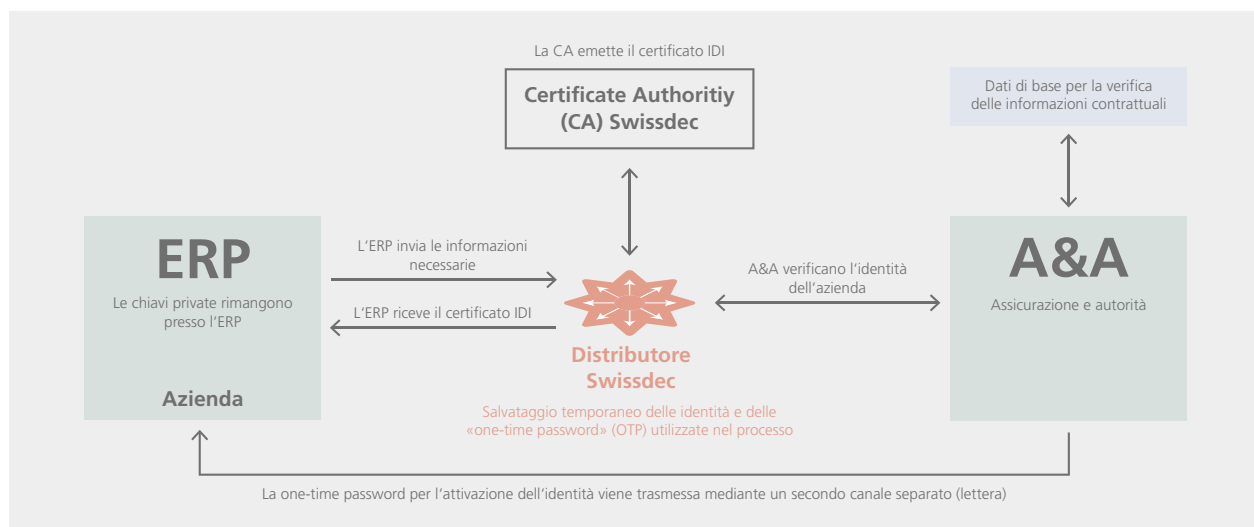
La CA emette il certificato IDI

Certificate Authoritiy (CA) Swissdec

Dati di base per la verifica delle informazioni contrattuali

ERP

Le chiavi private rimangono presso l'ERP

Azienda

L'ERP invia le informazioni necessarie

L'ERP riceve il certificato IDI

Distributore Swissdec

Salvataggio temporaneo delle identità e delle «one-time password» (OTP) utilizzate nel processo

A&A verificano l'identità dell'azienda

A&A

Assicurazione e autorità

La one-time password per l'attivazione dell'identità viene trasmessa mediante un secondo canale separato (lettera)